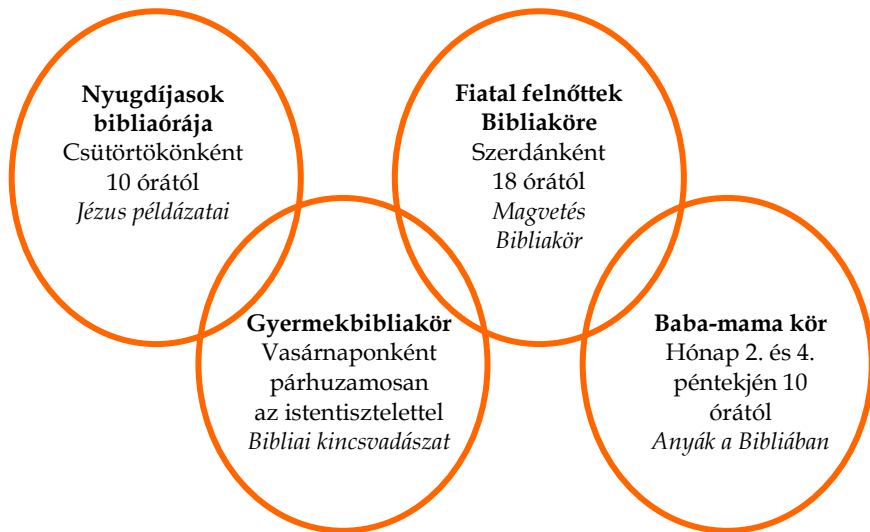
**Nyugdíjasok bibliaórája**
Csütörtökönként
10 órától
*Jézus példázatai*

**Fiatal felnőttek Bibliaköre**
Szerdánként
18 órától
*Magvetés Bibliakör*

**Gyermekbibliakör**
Vasárnaponként
párhuzamosan
az istentisztelettel
*Bibliai kincsvadászat*

**Baba-mama kör**
Hónap 2. és 4.
péntekjén 10
órától
*Anyák a Bibliában*